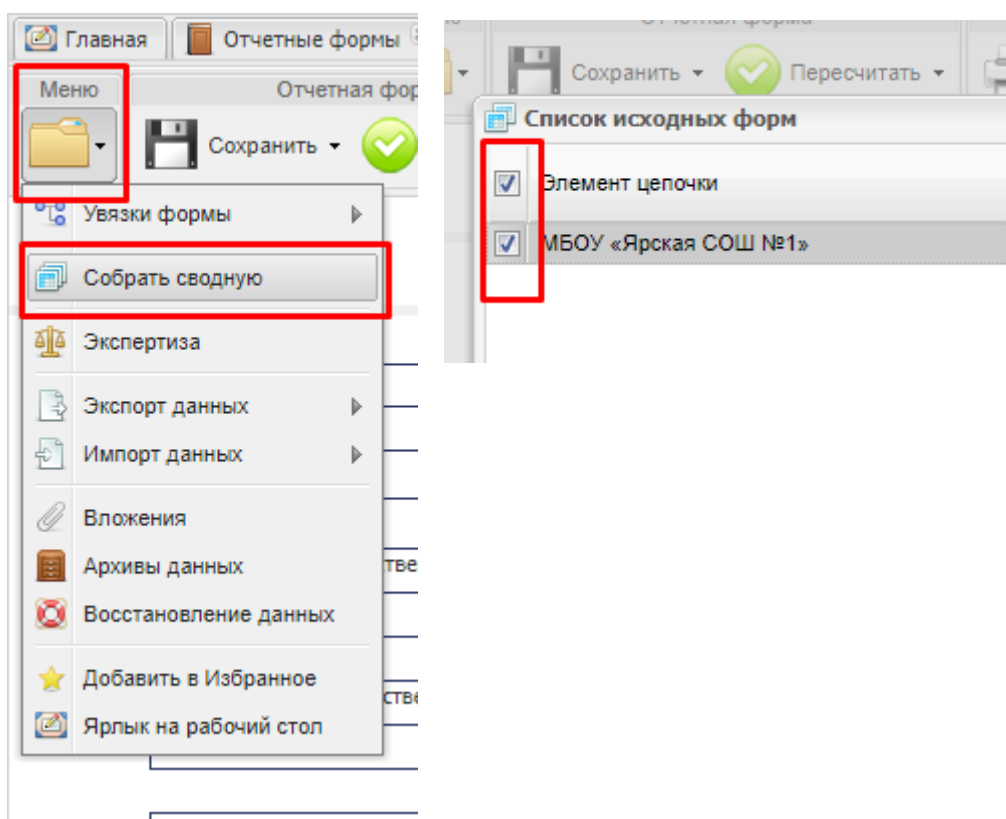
Главная
Отчетные формы
Меню
Отчетная фор
Сохранить
Увязки формы
Собрать сводную
Экспертиза
Экспорт данных
Импорт данных
Вложения
Архивы данных
Восстановление данных
Добавить в Избранное
Ярлык на рабочий стол
тве
тве

Отчетная форма
Сохранить
Пересчитать
Список исходных форм
Элемент цепочки
МБОУ «Ярская СОШ №1»